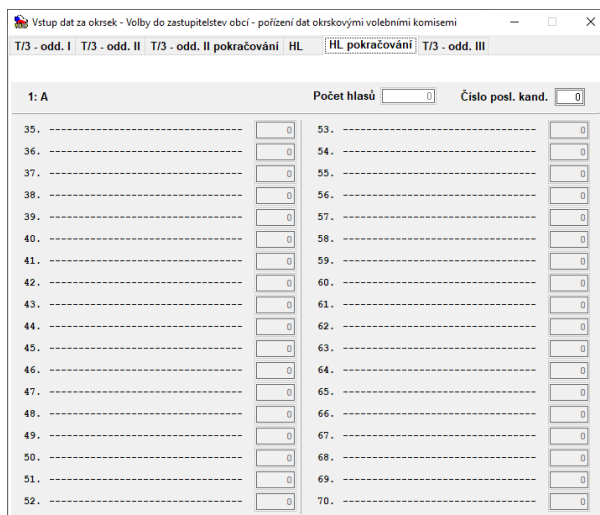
Vstup dat za okrsek - Volby do zastupitelstev obcí - pořízení dat okrskovými volebními komisemi

T/3 - odd. I | T/3 - odd. II | T/3 - odd. II pokračování | HL | HL pokračování | T/3 - odd. III

1: A

Počet hlasů 0 Číslo posl. kand. 0

35. ------------------------------ 0
36. ------------------------------ 0
37. ------------------------------ 0
38. ------------------------------ 0
39. ------------------------------ 0
40. ------------------------------ 0
41. ------------------------------ 0
42. ------------------------------ 0
43. ------------------------------ 0
44. ------------------------------ 0
45. ------------------------------ 0
46. ------------------------------ 0
47. ------------------------------ 0
48. ------------------------------ 0
49. ------------------------------ 0
50. ------------------------------ 0
51. ------------------------------ 0
52. ------------------------------ 0

53. ------------------------------ 0
54. ------------------------------ 0
55. ------------------------------ 0
56. ------------------------------ 0
57. ------------------------------ 0
58. ------------------------------ 0
59. ------------------------------ 0
60. ------------------------------ 0
61. ------------------------------ 0
62. ------------------------------ 0
63. ------------------------------ 0
64. ------------------------------ 0
65. ------------------------------ 0
66. ------------------------------ 0
67. ------------------------------ 0
68. ------------------------------ 0
69. ------------------------------ 0
70. ------------------------------ 0